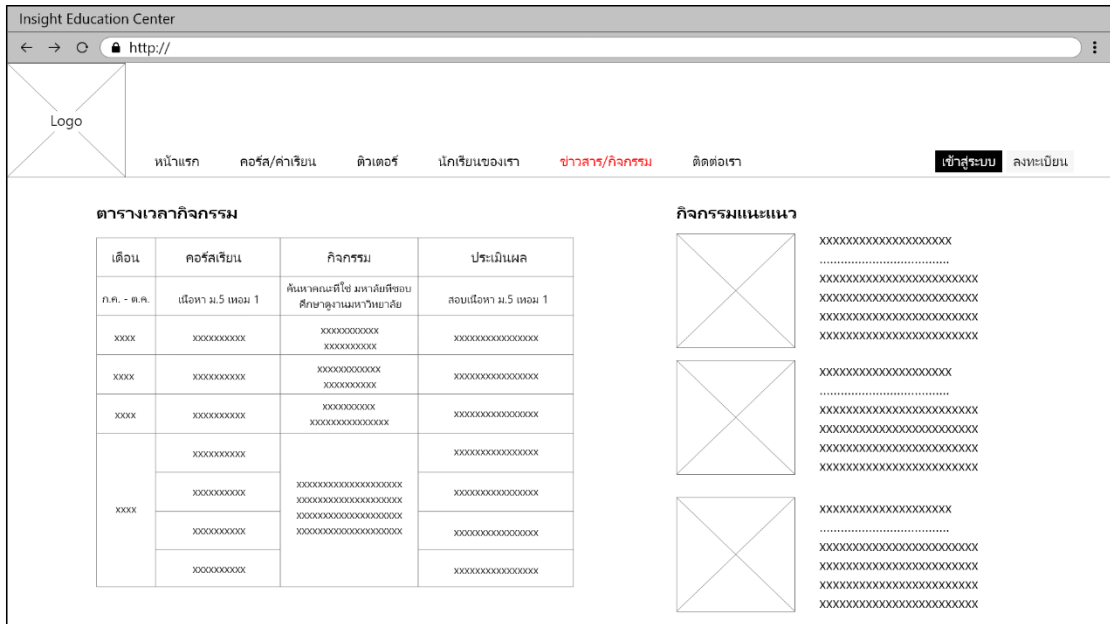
Insight Education Center

http://

Logo

หน้าแรก คอร์ส/ค่าเรียน ติวเตอร์ นักเรียนของเรา ข่าวสาร/กิจกรรม ติดต่อเรา

เข้าสู่ระบบ ลงทะเบียน

ตารางเวลากิจกรรม

| เดือน | คอร์สเรียน | กิจกรรม | ประเมินผล |
|---|---|---|---|
| ก.ค. - ต.ค. | เนื้อหา ม.5 เทอม 1 | ค้นหาคณะที่ใช่ มหาลัยที่ชอบ ศึกษาดูงานมหาวิทยาลัย | สอบเนื้อหา ม.5 เทอม 1 |
| xxxx | xxxxxxxxxx | xxxxxxxxxxx xxxxxxxxxx | xxxxxxxxxxxxxxxx |
| xxxx | xxxxxxxxxx | xxxxxxxxxxxx xxxxxxxxxx | xxxxxxxxxxxxxxxx |
| xxxx | xxxxxxxxxx | xxxxxxxxxx xxxxxxxxxxxxxxx | xxxxxxxxxxxxxxxx |
| xxxx | xxxxxxxxxx | xxxxxxxxxxxxxxxxxxxx xxxxxxxxxxxxxxxxxxxx xxxxxxxxxxxxxxxxxxxx xxxxxxxxxxxxxxxxxxxx | xxxxxxxxxxxxxxxx |
| | xxxxxxxxxx | | xxxxxxxxxxxxxxxx |
| | xxxxxxxxxx | | xxxxxxxxxxxxxxxx |
| | xxxxxxxxxx | | xxxxxxxxxxxxxxxx |

กิจกรรมแนะแนว

xxxxxxxxxxxxxxxxxxxx
.................................
xxxxxxxxxxxxxxxxxxxxxxxx
xxxxxxxxxxxxxxxxxxxxxxxx
xxxxxxxxxxxxxxxxxxxxxxxx
xxxxxxxxxxxxxxxxxxxxxxxx

xxxxxxxxxxxxxxxxxxxx
.................................
xxxxxxxxxxxxxxxxxxxxxxxx
xxxxxxxxxxxxxxxxxxxxxxxx
xxxxxxxxxxxxxxxxxxxxxxxx
xxxxxxxxxxxxxxxxxxxxxxxx

xxxxxxxxxxxxxxxxxxxx
.................................
xxxxxxxxxxxxxxxxxxxxxxxx
xxxxxxxxxxxxxxxxxxxxxxxx
xxxxxxxxxxxxxxxxxxxxxxxx
xxxxxxxxxxxxxxxxxxxxxxxx